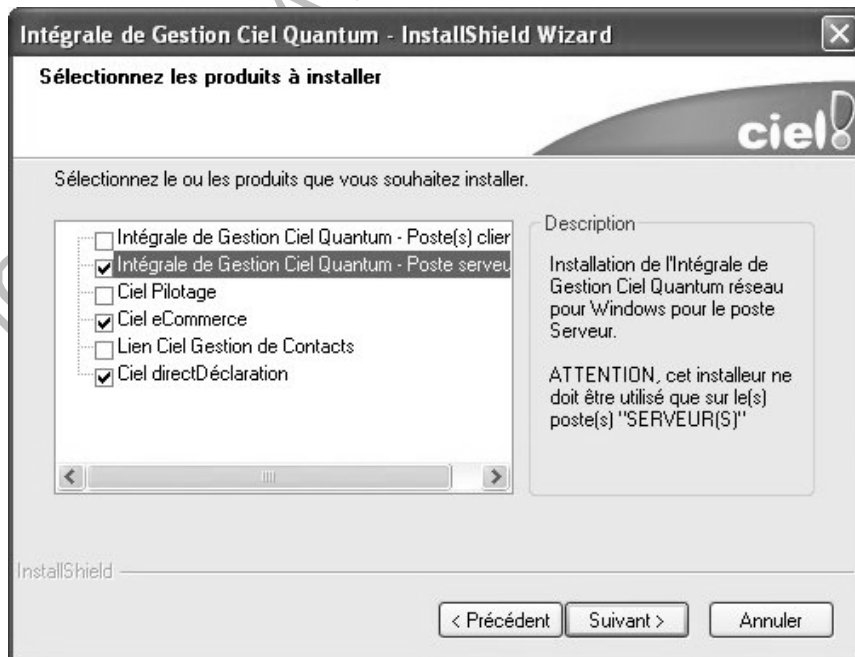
Intégrale de Gestion Ciel Quantum - InstallShield Wizard

Sélectionnez les produits à installer

ciel

Sélectionnez le ou les produits que vous souhaitez installer.

Intégrale de Gestion Ciel Quantum - Poste(s) clier
Intégrale de Gestion Ciel Quantum - Poste serveu
Ciel Pilotage
Ciel eCommerce
Lien Ciel Gestion de Contacts
Ciel directDéclaration

Description

Installation de l'Intégrale de Gestion Ciel Quantum réseau pour Windows pour le poste Serveur.

ATTENTION, cet installeur ne doit être utilisé que sur le(s) poste(s) "SERVEUR(S)"

InstallShield

< Précédent | Suivant > | Annuler